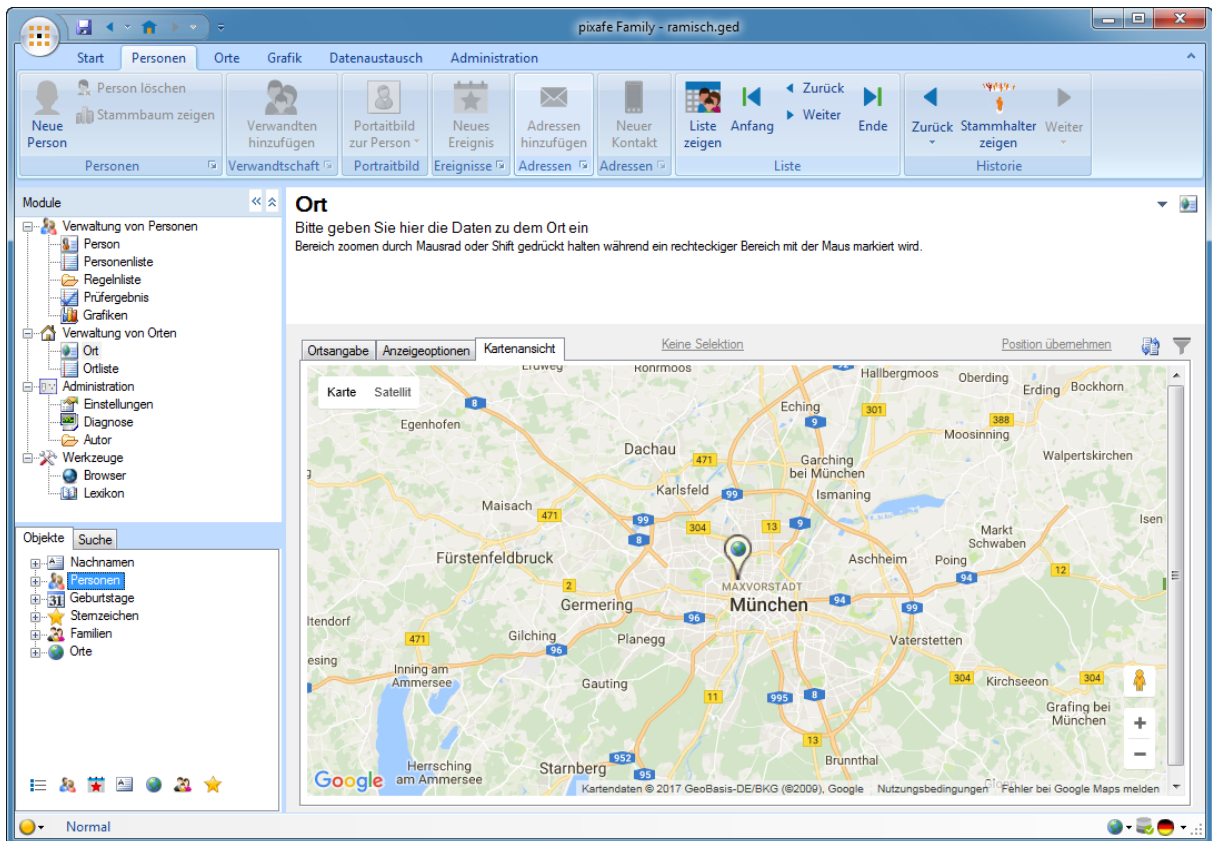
pixafe Family - ramisch.ged

Start Personen Orte Grafik Datenaustausch Administration

Neue Person
Person löschen
Stammbaum zeigen
Personen

Verwandten hinzufügen
Verwandtschaft

Portaitbild zur Person
Portraitbild

Neues Ereignis
Ereignisse

Adressen hinzufügen
Adressen

Neuer Kontakt
Adressen

Liste zeigen
Anfang
Zurück
Weiter
Ende
Liste

Zurück
Stammhalter zeigen
Weiter
Historie

Module
Verwaltung von Personen
Person
Personenliste
Regelnliste
Prüfergebnis
Grafiken
Verwaltung von Orten
Ort
Ortliste
Administration
Einstellungen
Diagnose
Autor
Werkzeuge
Browser
Lexikon

Objekte Suche
Nachnamen
Personen
Geburtstage
Sternzeichen
Familien
Orte

Ort
Bitte geben Sie hier die Daten zu dem Ort ein
Bereich zoomen durch Mausrad oder Shift gedrückt halten während ein rechteckiger Bereich mit der Maus markiert wird.

Ortsangabe Anzeigeoptionen Kartenansicht
Keine Selektion
Position übernehmen

Karte Satellit
Erdweg Röhrmoos Hallbergmoos Oberding Erding Bockhorn Eching 301 388 Moosinning Egenhofen 8 9 Dachau 471 Garching bei München Walpertskirchen Karlsfeld 99 Ismaning Maisach 471 99 304 13 9 Isen Markt Schwaben 8 Fürstenfeldbruck Aschheim Poing 12 MAXVORSTADT 2 München 94 94 Germering 99 96 ltendorf 471 Gilching Planegg Vaterstetten 96 esing Inning am Ammersee Gauting 304 Kirchseeon 304 11 995 8 Grafing bei München 13 Brunnthal 952 Herrsching am Ammersee Starnberg 95
Google
Kartendaten © 2017 GeoBasis-DE/BKG (©2009), Google Nutzungsbedingungen Fehler bei Google Maps melden

Normal